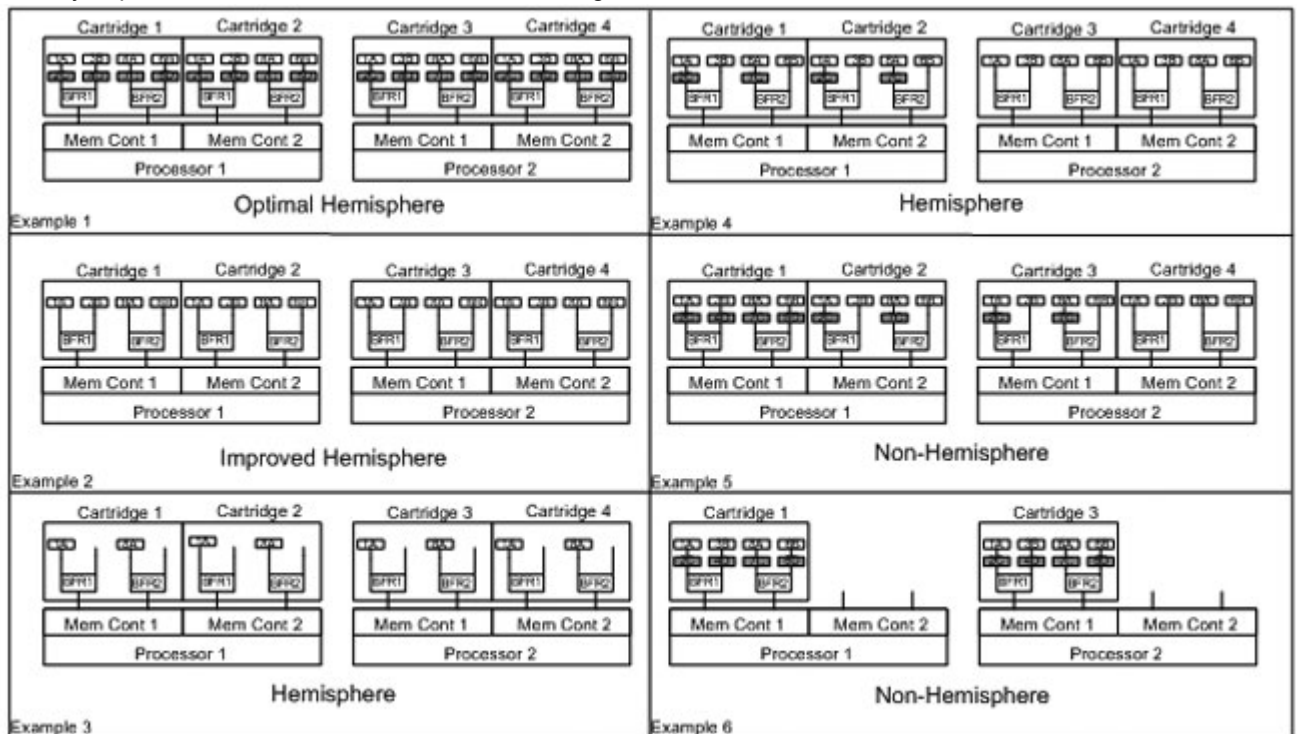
Cartridge 1 Cartridge 2 Cartridge 3 Cartridge 4

BFR1 BFR2 BFR1 BFR2 BFR1 BFR2 BFR1 BFR2

Mem Cont 1 Mem Cont 2 Mem Cont 1 Mem Cont 2

Processor 1 Processor 2

Optimal Hemisphere

Example 1

Cartridge 1 Cartridge 2 Cartridge 3 Cartridge 4

BFR1 BFR2 BFR1 BFR2 BFR1 BFR2 BFR1 BFR2

Mem Cont 1 Mem Cont 2 Mem Cont 1 Mem Cont 2

Processor 1 Processor 2

Improved Hemisphere

Example 2

Cartridge 1 Cartridge 2 Cartridge 3 Cartridge 4

BFR1 BFR2 BFR1 BFR2 BFR1 BFR2 BFR1 BFR2

Mem Cont 1 Mem Cont 2 Mem Cont 1 Mem Cont 2

Processor 1 Processor 2

Hemisphere

Example 3

Cartridge 1 Cartridge 2 Cartridge 3 Cartridge 4

BFR1 BFR2 BFR1 BFR2 BFR1 BFR2 BFR1 BFR2

Mem Cont 1 Mem Cont 2 Mem Cont 1 Mem Cont 2

Processor 1 Processor 2

Hemisphere

Example 4

Cartridge 1 Cartridge 2 Cartridge 3 Cartridge 4

BFR1 BFR2 BFR1 BFR2 BFR1 BFR2 BFR1 BFR2

Mem Cont 1 Mem Cont 2 Mem Cont 1 Mem Cont 2

Processor 1 Processor 2

Non-Hemisphere

Example 5

Cartridge 1 Cartridge 3

BFR1 BFR2 BFR1 BFR2

Mem Cont 1 Mem Cont 2 Mem Cont 1 Mem Cont 2

Processor 1 Processor 2

Non-Hemisphere

Example 6